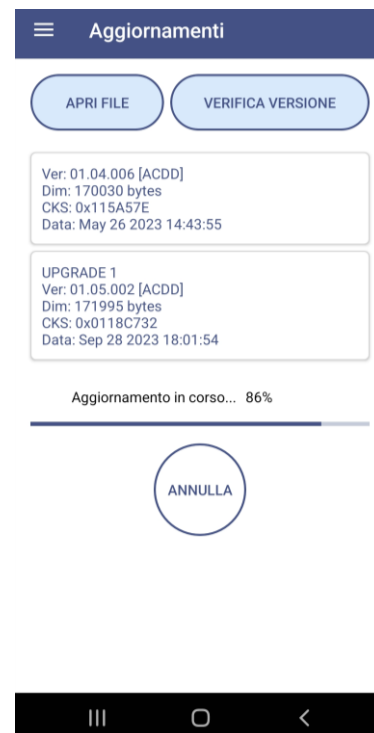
Aggiornamenti

APRI FILE

VERIFICA VERSIONE

Ver: 01.04.006 [ACDD]
Dim: 170030 bytes
CKS: 0x115A57E
Data: May 26 2023 14:43:55

UPGRADE 1
Ver: 01.05.002 [ACDD]
Dim: 171995 bytes
CKS: 0x0118C732
Data: Sep 28 2023 18:01:54

Aggiornamento in corso... 86%

ANNULLA